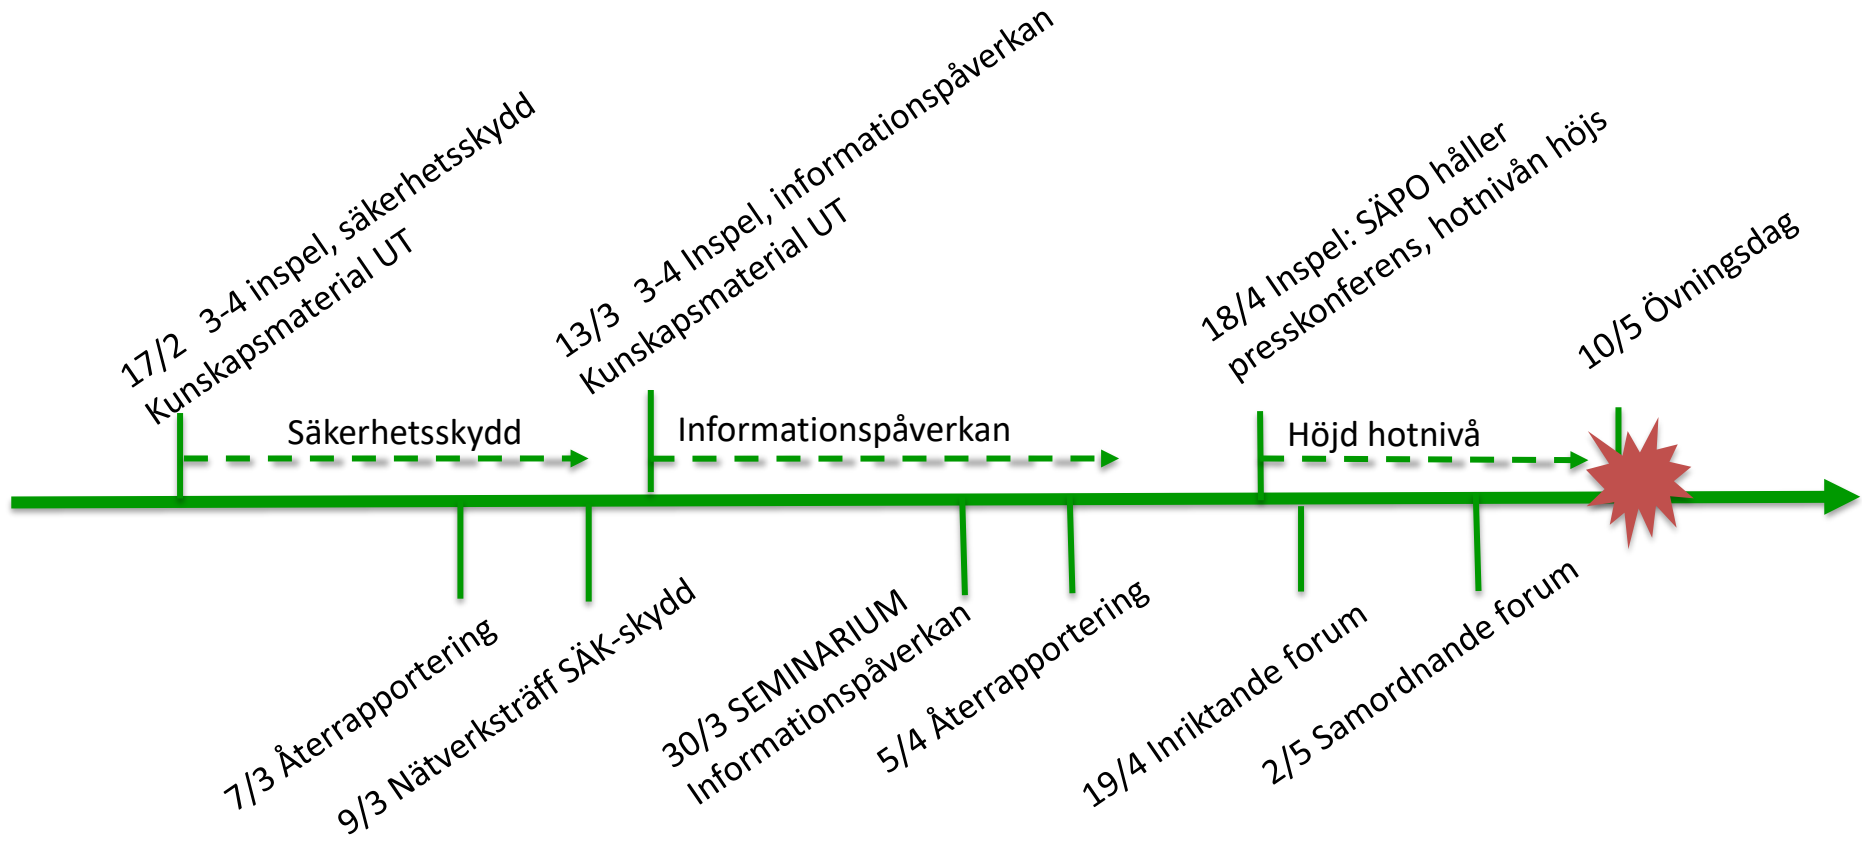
17/2 3-4 inspel, säkerhetsskydd
Kunskapsmaterial UT

13/3 3-4 Inspel, informationspåverkan
Kunskapsmaterial UT

18/4 Inspel: SÄPO håller
presskonferens, hotnivån höjs

10/5 Övningsdag

Säkerhetsskydd

Informationspåverkan

Höjd hotnivå

7/3 Återrapportering

9/3 Nätverksträff SÄK-skydd

30/3 SEMINARIUM
Informationspåverkan

5/4 Återrapportering

19/4 Inriktande forum

2/5 Samordnande forum